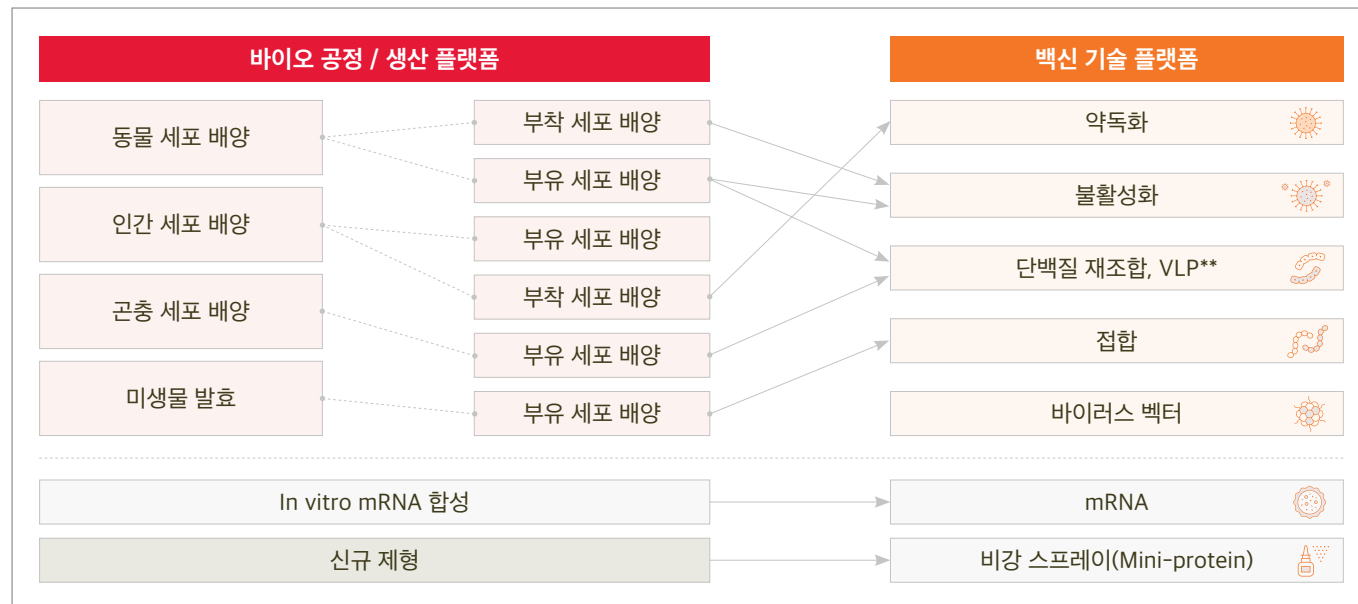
바이오 공정 / 생산 플랫폼

백신 기술 플랫폼

동물 세포 배양

인간 세포 배양

곤충 세포 배양

미생물 발효

부착 세포 배양

부유 세포 배양

부유 세포 배양

부착 세포 배양

부유 세포 배양

부유 세포 배양

약독화

불활성화

단백질 재조합, VLP**

접합

바이러스 벡터

In vitro mRNA 합성

mRNA

신규 제형

비강 스프레이(Mini-protein)